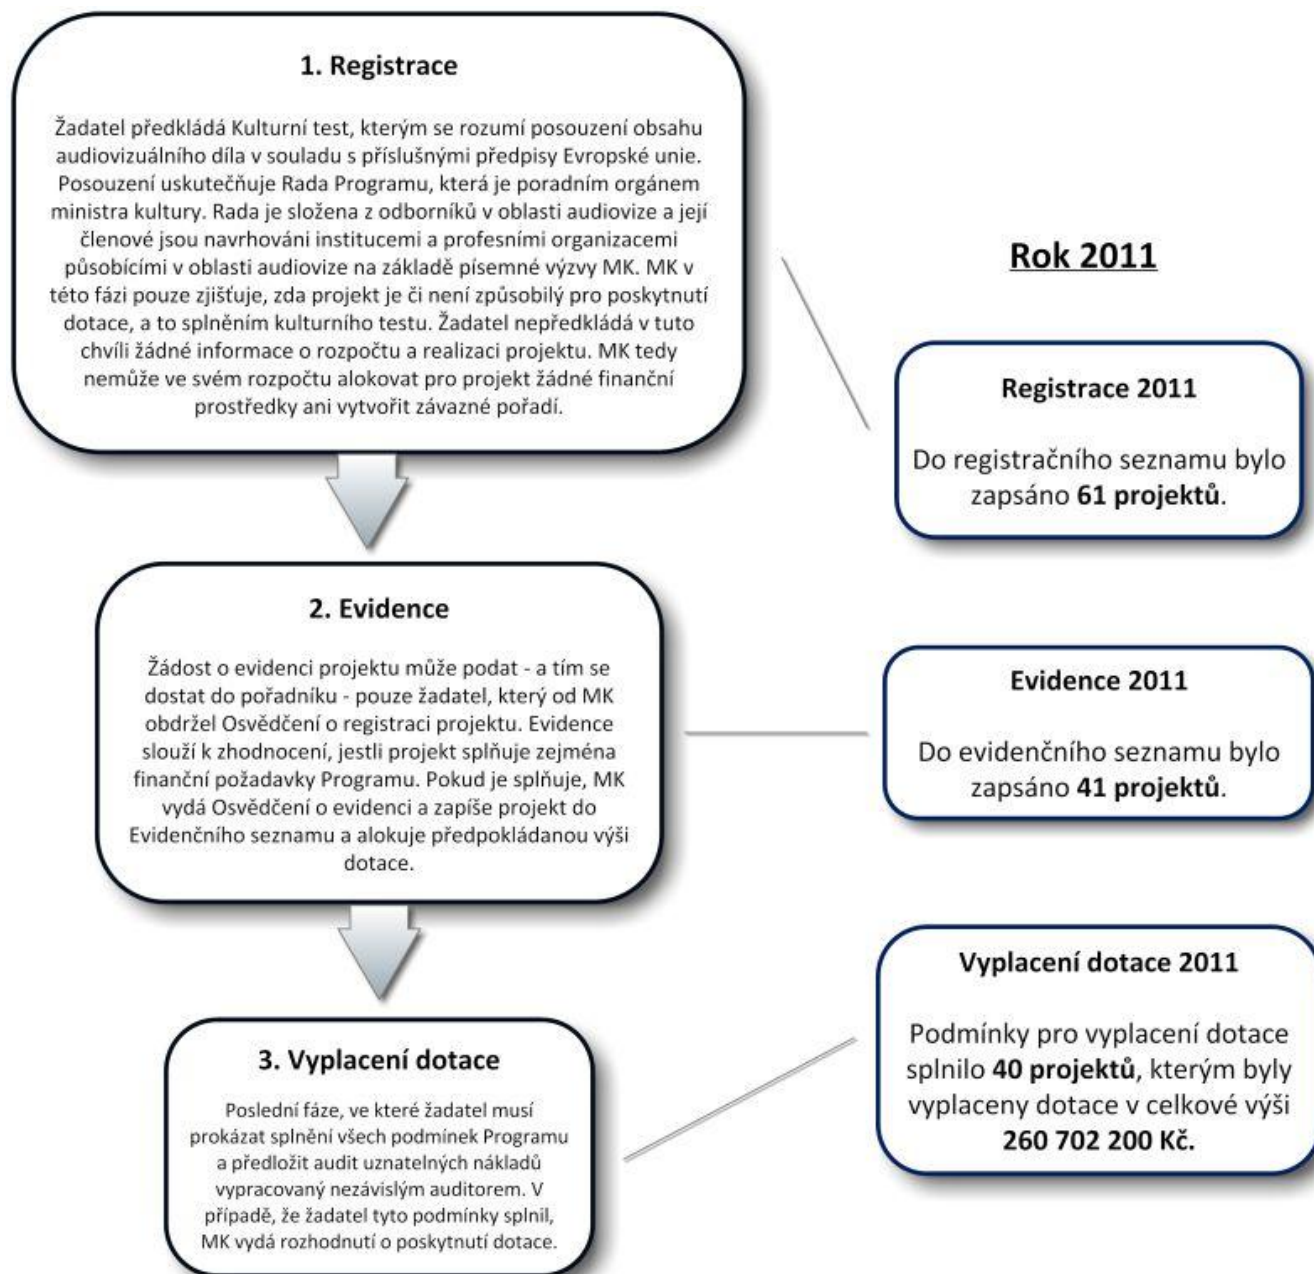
1. Registrace

Žadatel předkládá Kulturní test, kterým se rozumí posouzení obsahu audiovizuálního díla v souladu s příslušnými předpisy Evropské unie. Posouzení uskutečňuje Rada Programu, která je poradním orgánem ministra kultury. Rada je složena z odborníků v oblasti audiovize a její členové jsou navrhováni institucemi a profesními organizacemi působícími v oblasti audiovize na základě písemné výzvy MK. MK v této fázi pouze zjišťuje, zda projekt je či není způsobilý pro poskytnutí dotace, a to splněním kulturního testu. Žadatel nepředkládá v tuto chvíli žádné informace o rozpočtu a realizaci projektu. MK tedy nemůže ve svém rozpočtu alokovat pro projekt žádné finanční prostředky ani vytvořit závazné pořadí.

Rok 2011

Registrace 2011

Do registračního seznamu bylo zapsáno **61 projektů**.

2. Evidence

Žádost o evidenci projektu může podat - a tím se dostat do pořadníku - pouze žadatel, který od MK obdržel Osvědčení o registraci projektu. Evidence slouží k zhodnocení, jestli projekt splňuje zejména finanční požadavky Programu. Pokud je splňuje, MK vydá Osvědčení o evidenci a zapíše projekt do Evidenčního seznamu a alokuje předpokládanou výši dotace.

Evidence 2011

Do evidenčního seznamu bylo zapsáno **41 projektů**.

Vyplacení dotace 2011

Podmínky pro vyplacení dotace splnilo **40 projektů**, kterým byly vyplaceny dotace v celkové výši **260 702 200 Kč.**

3. Vyplacení dotace

Poslední fáze, ve které žadatel musí prokázat splnění všech podmínek Programu a předložit audit uznatelných nákladů vypracovaný nezávislým auditorem. V případě, že žadatel tyto podmínky splnil, MK vydá rozhodnutí o poskytnutí dotace.